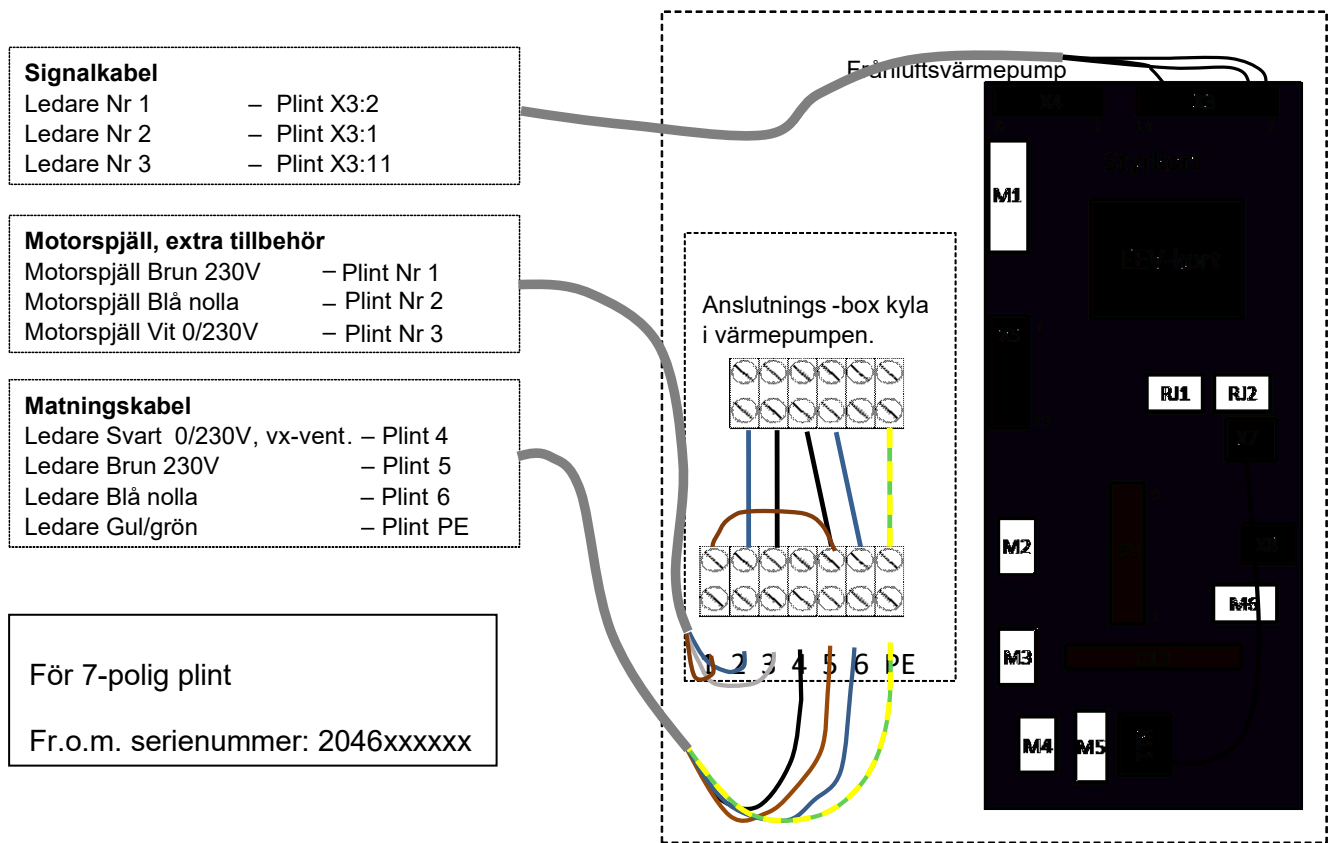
Signalkabel
Ledare Nr 1 – Plint X3:2
Ledare Nr 2 – Plint X3:1
Ledare Nr 3 – Plint X3:11

Motorspjäll, extra tillbehör
Motorspjäll Brun 230V – Plint Nr 1
Motorspjäll Blå nolla – Plint Nr 2
Motorspjäll Vit 0/230V – Plint Nr 3

Matningskabel
Ledare Svart 0/230V, vx-vent. – Plint 4
Ledare Brun 230V – Plint 5
Ledare Blå nolla – Plint 6
Ledare Gul/grön – Plint PE

För 7-polig plint

Fr.o.m. serienummer: 2046xxxxxx

Frånluftsvärmepump

Anslutnings -box kyla i värmepumpen.

1 2 3 4 5 6 PE

M1
RJ1
RJ2
M2
M6
M3
M4
M5